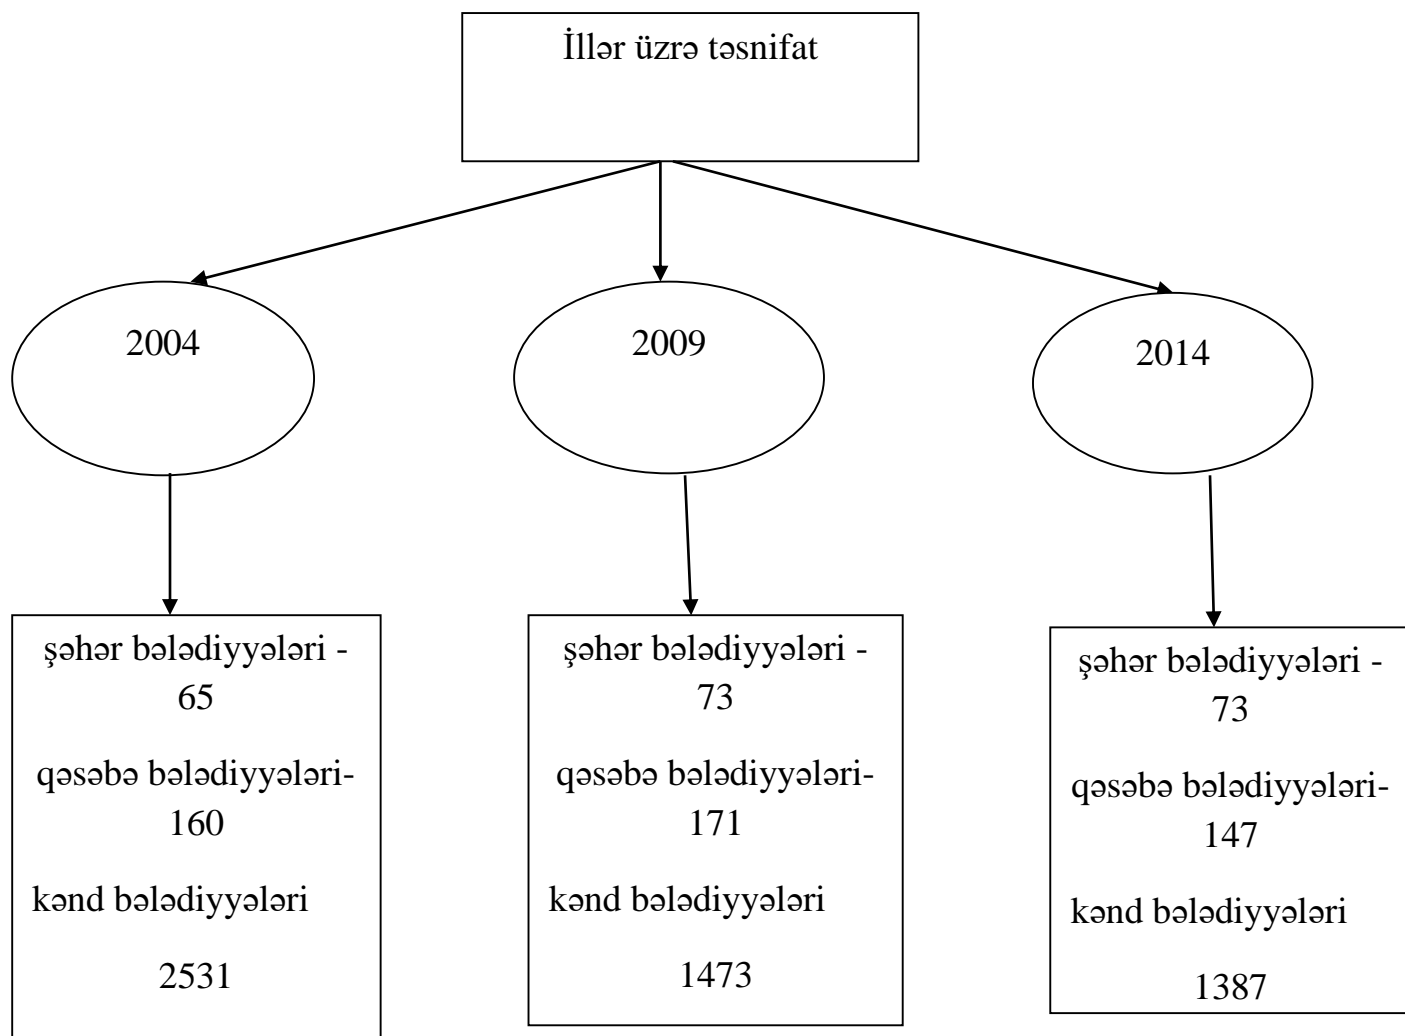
İllər üzrə təsnifat

2004

2009

2014

şəhər bələdiyyələri - 65

qəsəbə bələdiyyələri- 160

kənd bələdiyyələri

2531

şəhər bələdiyyələri - 73

qəsəbə bələdiyyələri- 171

kənd bələdiyyələri

1473

şəhər bələdiyyələri - 73

qəsəbə bələdiyyələri- 147

kənd bələdiyyələri

1387